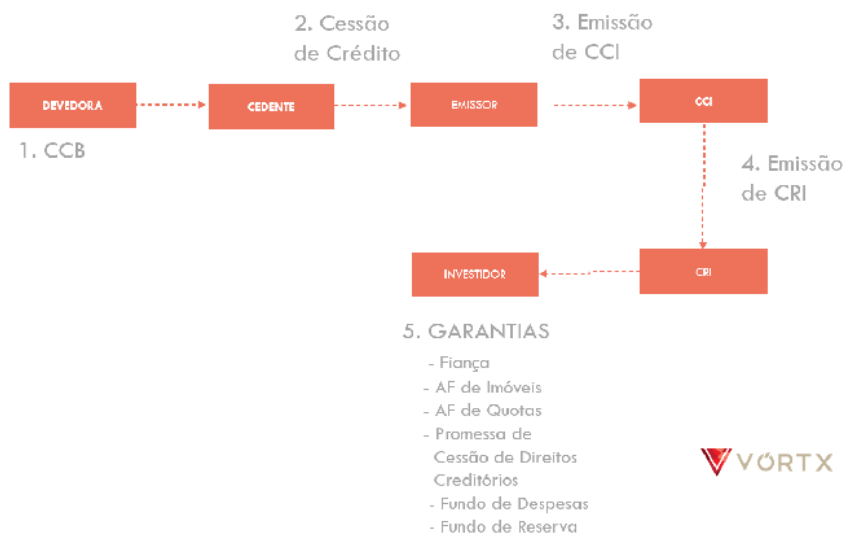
2. Cessão de Crédito

3. Emissão de CCI

DEVEDORA

CEDENTE

EMISSOR

CCI

1. CCB

4. Emissão de CRI

INVESTIDOR

CRI

5. GARANTIAS

- Fiança
- AF de Imóveis
- AF de Quotas
- Promessa de Cessão de Direitos Creditórios
- Fundo de Despesas
- Fundo de Reserva

VÓRTX